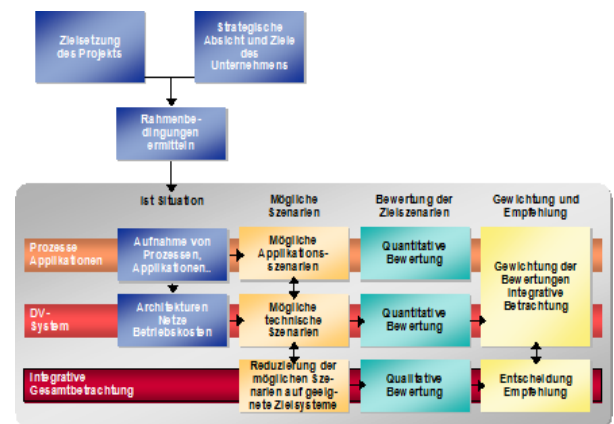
Zielsetzung des Projekts

Strategische Absicht und Ziele des Unternehmens

Rahmenbedingungen ermitteln

Ist Situation

Mögliche Szenarien

Bewertung der Zielszenarien

Gewichtung und Empfehlung

Prozesse Applikationen

Aufnahme von Prozessen, Applikationen..

Mögliche Applikationsszenarien

Quantitative Bewertung

Gewichtung der Bewertungen Integrative Betrachtung

DV-System

Architekturen Netze Betriebskosten

Mögliche technische Szenarien

Quantitative Bewertung

Integrative Gesamtbetrachtung

Reduzierung der möglichen Szenarien auf geeignete Zielsysteme

Qualitative Bewertung

Entscheidung Empfehlung